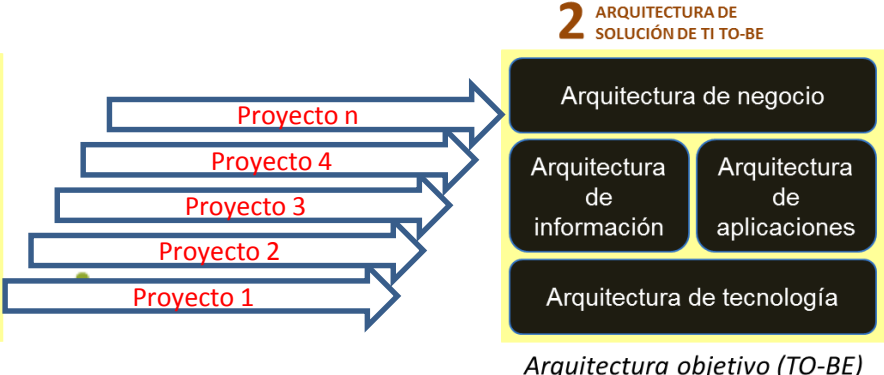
2 ARQUITECTURA DE SOLUCIÓN DE TI TO-BE

Proyecto n

Proyecto 4

Proyecto 3

Proyecto 2

Proyecto 1

Arquitectura de negocio

Arquitectura de información

Arquitectura de aplicaciones

Arquitectura de tecnología

Arquitectura objetivo (TO-BE)